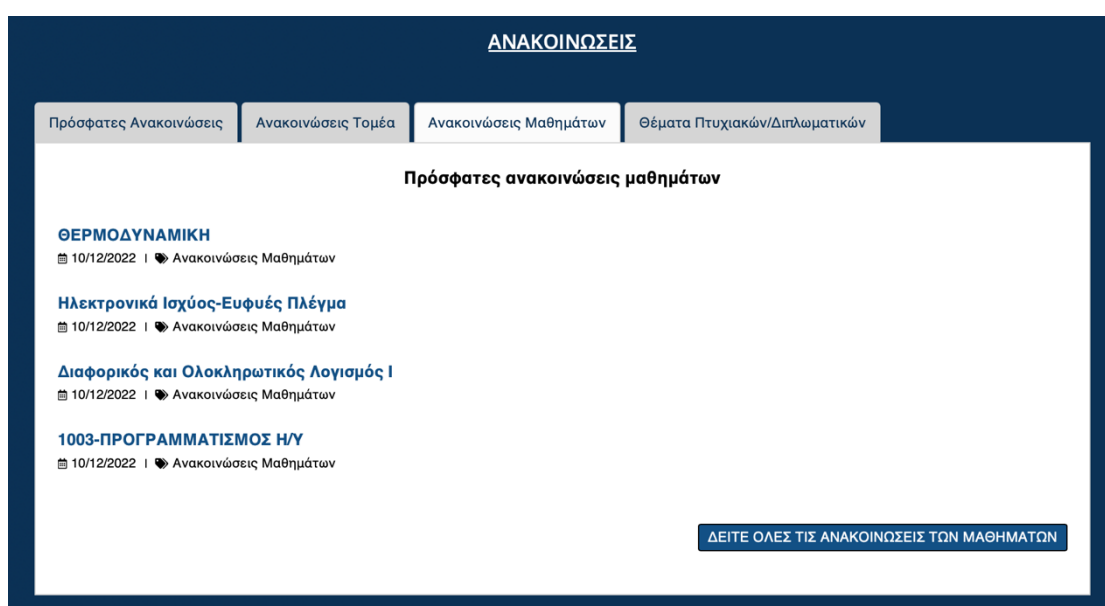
ΑΝΑΚΟΙΝΩΣΕΙΣ

Πρόσφατες Ανακοινώσεις | Ανακοινώσεις Τομέα | Ανακοινώσεις Μαθημάτων | Θέματα Πτυχιακών/Διπλωματικών

Πρόσφατες ανακοινώσεις μαθημάτων

ΘΕΡΜΟΔΥΝΑΜΙΚΗ
10/12/2022 | Ανακοινώσεις Μαθημάτων

Ηλεκτρονικά Ισχύος-Ευφυές Πλέγμα
10/12/2022 | Ανακοινώσεις Μαθημάτων

Διαφορικός και Ολοκληρωτικός Λογισμός Ι
10/12/2022 | Ανακοινώσεις Μαθημάτων

1003-ΠΡΟΓΡΑΜΜΑΤΙΣΜΟΣ Η/Υ
10/12/2022 | Ανακοινώσεις Μαθημάτων

ΔΕΙΤΕ ΟΛΕΣ ΤΙΣ ΑΝΑΚΟΙΝΩΣΕΙΣ ΤΩΝ ΜΑΘΗΜΑΤΩΝ